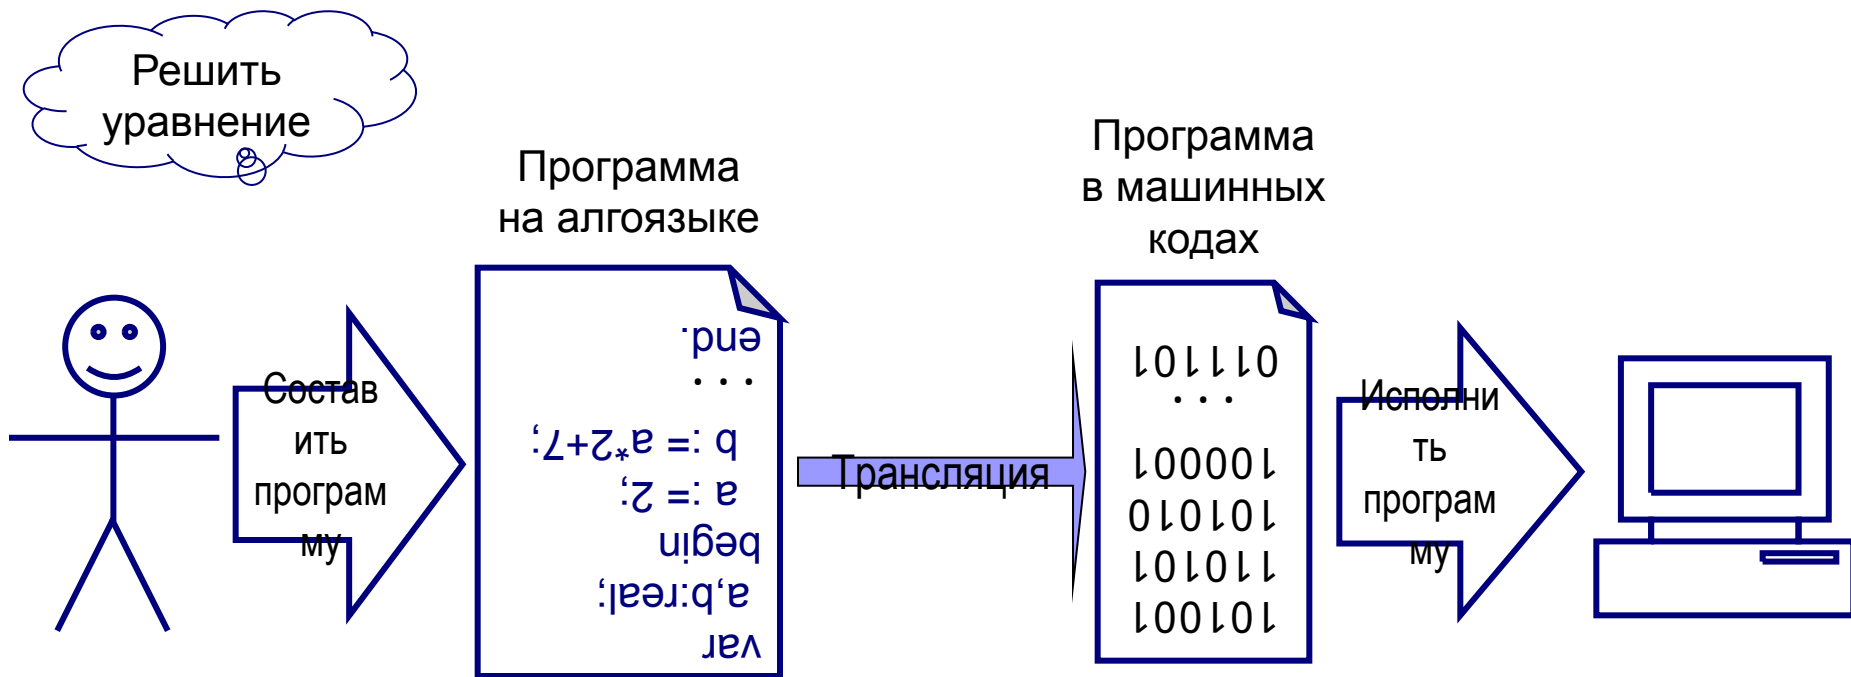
Решить уравнение

Программа на алгоязыке

Программа в машинных кодах

Составить программу

end.
. . .
b := a*2+7;
a := 2;
begin
a,b:real;
var

Трансляция

011101
. . .
100001
101010
110101
101001

Исполнить программу